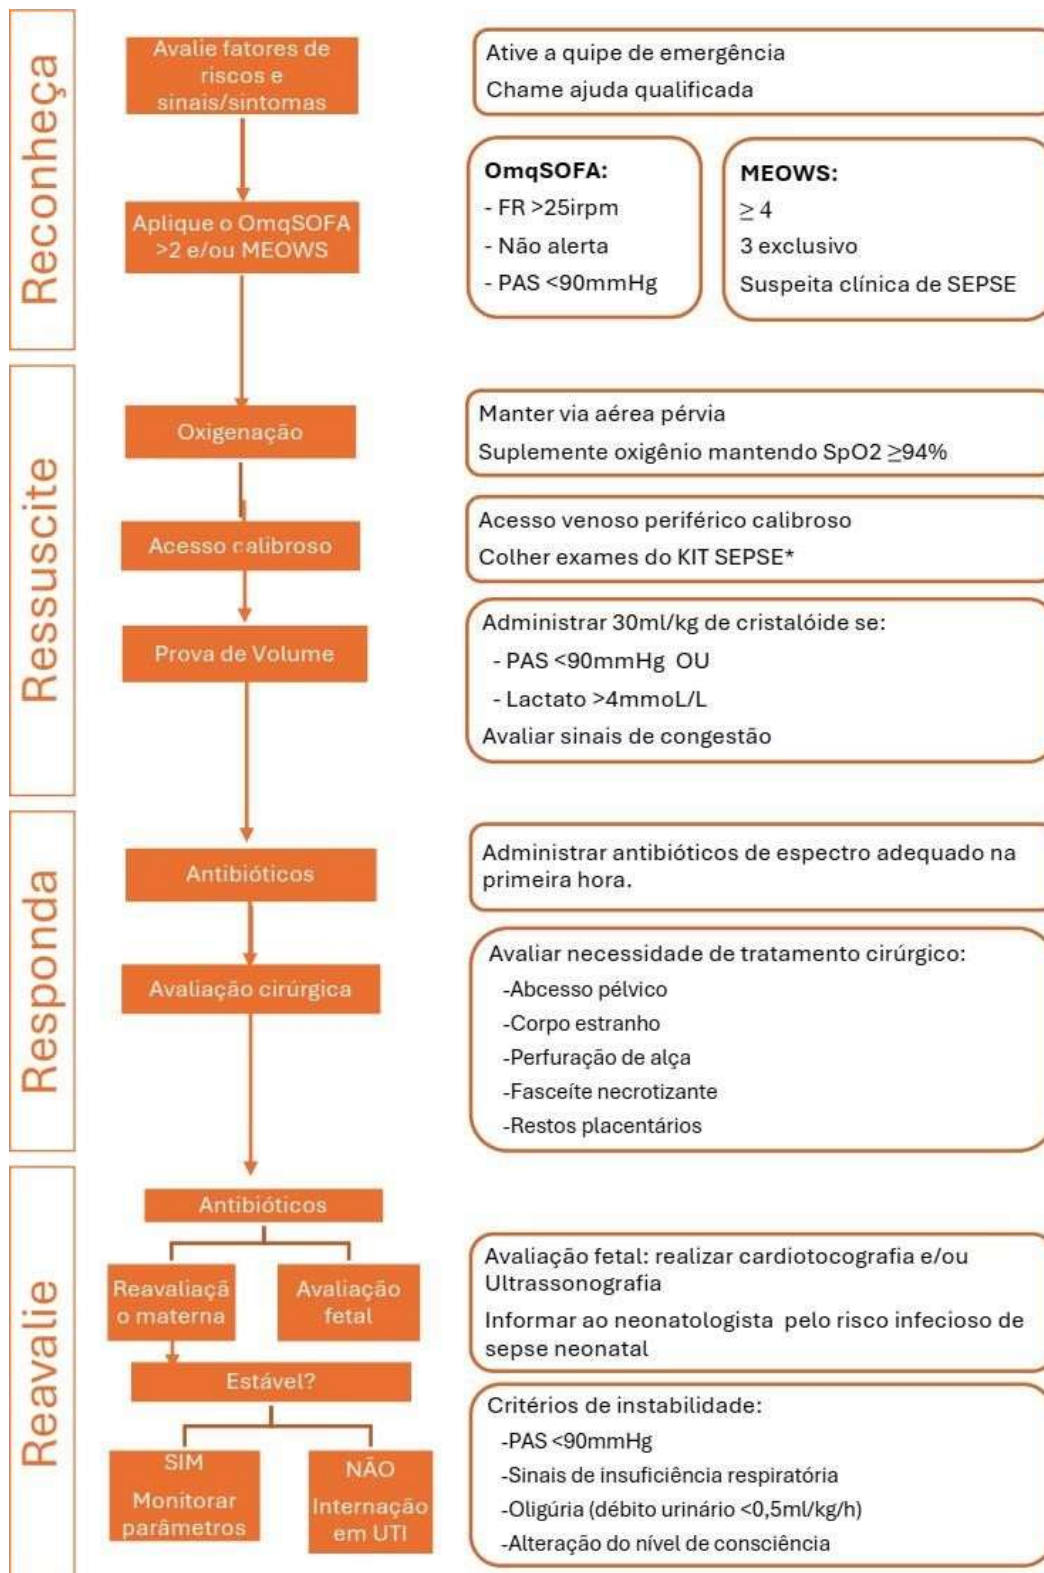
Reconheça

Avalie fatores de riscos e sinais/sintomas

Ative a quipe de emergência
Chame ajuda qualificada

Aplique o OmqSOFA >2 e/ou MEOWS

OmqSOFA:
- FR >25irpm
- Não alerta
- PAS <90mmHg

MEOWS:
$\geq 4$
3 exclusivo
Suspeita clínica de SEPSE

Ressuscite

Oxigenação

Manter via aérea pérvia
Suplemente oxigênio mantendo SpO2 $\geq$94%

Acesso calibroso

Acesso venoso periférico calibroso
Colher exames do KIT SEPSE*

Prova de Volume

Administrar 30ml/kg de cristalóide se:
- PAS <90mmHg OU
- Lactato >4mmoL/L
Avaliar sinais de congestão

Responda

Antibióticos

Administrar antibióticos de espectro adequado na primeira hora.

Avaliação cirúrgica

Avaliar necessidade de tratamento cirúrgico:
-Abcesso pélvico
-Corpo estranho
-Perfuração de alça
-Fasceíte necrotizante
-Restos placentários

Reavalie

Antibióticos

Reavaliação materna

Avaliação fetal

Avaliação fetal: realizar cardiotocografia e/ou Ultrassonografia
Informar ao neonatologista pelo risco infecioso de sepse neonatal

Estável?

SIM
Monitorar parâmetros

NÃO
Internação em UTI

Critérios de instabilidade:
-PAS <90mmHg
-Sinais de insuficiência respiratória
-Oligúria (débito urinário <0,5ml/kg/h)
-Alteração do nível de consciência